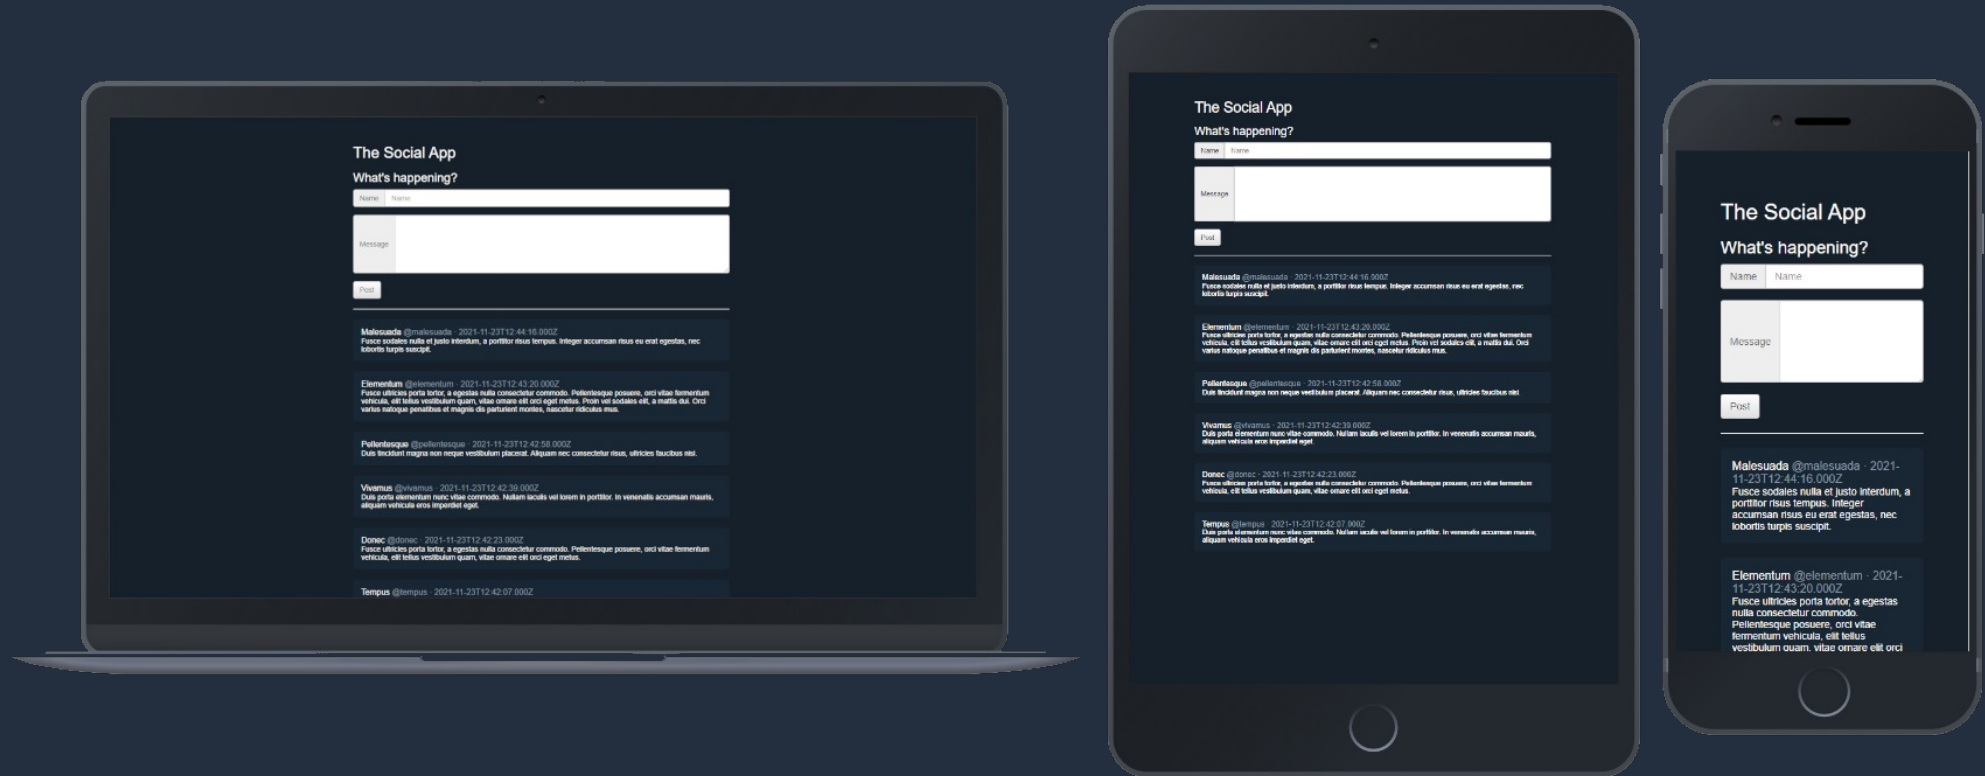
The Social App

What's happening?

Name Name

Message

Post

Malesuada @malesuada · 2021-11-23T12:44:16.000Z
Fusce sodales nulla et justo interdum, a porttitor risus tempus. Integer accumsan risus eu erat egestas, nec lobortis turpis suscipit.

Elementum @elementum · 2021-11-23T12:43:20.000Z
Fusce ultricies porta tortor, a egestas nulla consectetur commodo. Pellentesque posuere, orci vitae fermentum vehicula, elit tellus vestibulum quam, vitae ornare elit orci eget metus. Proin vel sodales elit, a mattis dui. Orci varius natoque penatibus et magnis dis parturient montes, nascetur ridiculus mus.

Pellentesque @pellentesque · 2021-11-23T12:42:58.000Z
Duis tincidunt magna non neque vestibulum placerat. Aliquam nec consectetur risus, ultricies faucibus nisi.

Vivamus @vivamus · 2021-11-23T12:42:39.000Z
Duis porta elementum nunc vitae commodo. Nullam iaculis vel lorem in porttitor. In venenatis accumsan mauris, aliquam vehicula eros imperdiet eget.

Donec @donec · 2021-11-23T12:42:23.000Z
Fusce ultricies porta tortor, a egestas nulla consectetur commodo. Pellentesque posuere, orci vitae fermentum vehicula, elit tellus vestibulum quam, vitae ornare elit orci eget metus.

Tempus @tempus · 2021-11-23T12:42:07.000Z

The Social App

What's happening?

Name Name

Message

Post

Malesuada @malesuada · 2021-11-23T12:44:16.000Z
Fusce sodales nulla et justo interdum, a porttitor risus tempus. Integer accumsan risus eu erat egestas, nec lobortis turpis suscipit.

Elementum @elementum · 2021-11-23T12:43:20.000Z
Fusce ultricies porta tortor, a egestas nulla consectetur commodo. Pellentesque posuere, orci vitae fermentum vehicula, elit tellus vestibulum quam, vitae ornare elit orci eget metus. Proin vel sodales elit, a mattis dui. Orci varius natoque penatibus et magnis dis parturient montes, nascetur ridiculus mus.

Pellentesque @pellentesque · 2021-11-23T12:42:58.000Z
Duis tincidunt magna non neque vestibulum placerat. Aliquam nec consectetur risus, ultricies faucibus nisi.

Vivamus @vivamus · 2021-11-23T12:42:39.000Z
Duis porta elementum nunc vitae commodo. Nullam iaculis vel lorem in porttitor. In venenatis accumsan mauris, aliquam vehicula eros imperdiet eget.

Donec @donec · 2021-11-23T12:42:23.000Z
Fusce ultricies porta tortor, a egestas nulla consectetur commodo. Pellentesque posuere, orci vitae fermentum vehicula, elit tellus vestibulum quam, vitae ornare elit orci eget metus.

Tempus @tempus · 2021-11-23T12:42:07.000Z
Duis porta elementum nunc vitae commodo. Nullam iaculis vel lorem in porttitor. In venenatis accumsan mauris, aliquam vehicula eros imperdiet eget.

The Social App

What's happening?

Name Name

Message

Post

Malesuada @malesuada · 2021-11-23T12:44:16.000Z
Fusce sodales nulla et justo interdum, a porttitor risus tempus. Integer accumsan risus eu erat egestas, nec lobortis turpis suscipit.

Elementum @elementum · 2021-11-23T12:43:20.000Z
Fusce ultricies porta tortor, a egestas nulla consectetur commodo. Pellentesque posuere, orci vitae fermentum vehicula, elit tellus vestibulum quam, vitae ornare elit orci